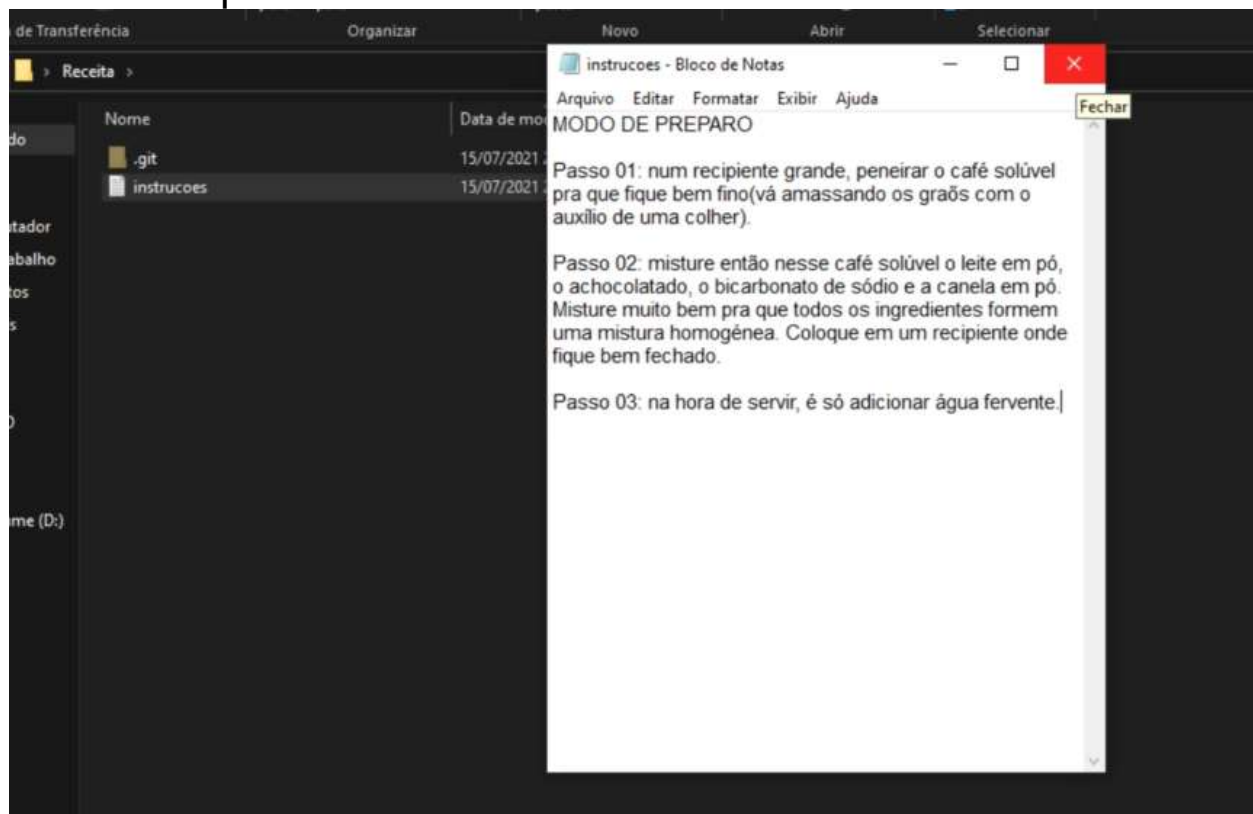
de Transferência
Organizar
Novo
Abrir
Selecionar

Receita >

Nome
Data de mo
.git
15/07/2021
instrucoes
15/07/2021

do
tador
abalho
tos
s
me (D:)

instrucoes - Bloco de Notas
Fechar
Arquivo Editar Formatar Exibir Ajuda

MODO DE PREPARO

Passo 01: num recipiente grande, peneirar o café solúvel pra que fique bem fino(vá amassando os graõs com o auxílio de uma colher).

Passo 02: misture então nesse café solúvel o leite em pó, o achocolatado, o bicarbonato de sódio e a canela em pó. Misture muito bem pra que todos os ingredientes formem uma mistura homogénea. Coloque em um recipiente onde fique bem fechado.

Passo 03: na hora de servir, é só adicionar água fervente.